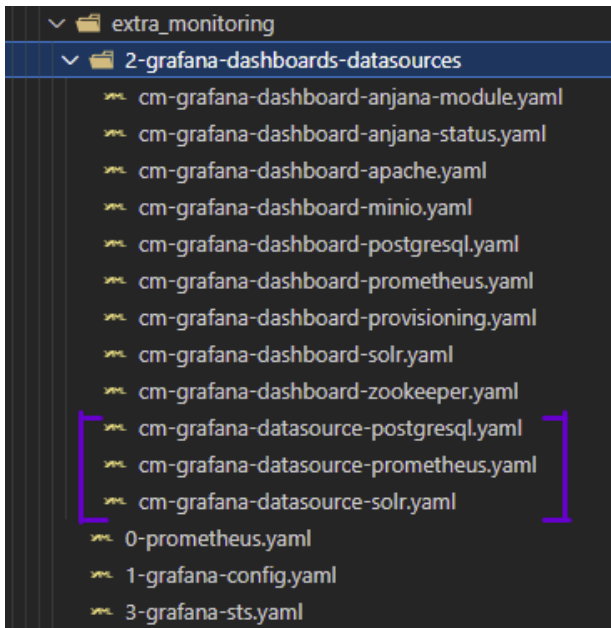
extra_monitoring
2-grafana-dashboards-datasources
cm-grafana-dashboard-anjana-module.yaml
cm-grafana-dashboard-anjana-status.yaml
cm-grafana-dashboard-apache.yaml
cm-grafana-dashboard-minio.yaml
cm-grafana-dashboard-postgresql.yaml
cm-grafana-dashboard-prometheus.yaml
cm-grafana-dashboard-provisioning.yaml
cm-grafana-dashboard-solr.yaml
cm-grafana-dashboard-zookeeper.yaml
cm-grafana-datasource-postgresql.yaml
cm-grafana-datasource-prometheus.yaml
cm-grafana-datasource-solr.yaml
0-prometheus.yaml
1-grafana-config.yaml
3-grafana-sts.yaml